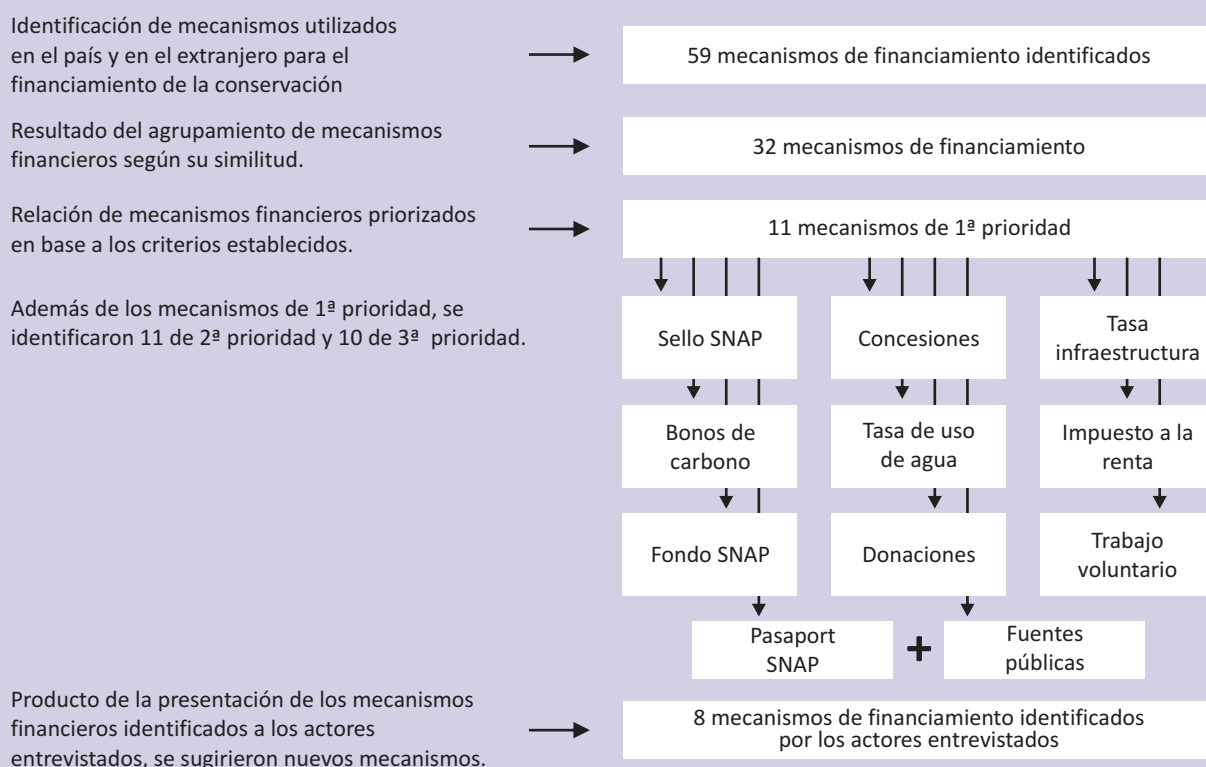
Identificación de mecanismos utilizados en el país y en el extranjero para el financiamiento de la conservación

59 mecanismos de financiamiento identificados

Resultado del agrupamiento de mecanismos financieros según su similitud.

32 mecanismos de financiamiento

Relación de mecanismos financieros priorizados en base a los criterios establecidos.

11 mecanismos de 1ª prioridad

Además de los mecanismos de 1ª prioridad, se identificaron 11 de 2ª prioridad y 10 de 3ª prioridad.

Sello SNAP

Concesiones

Tasa infraestructura

Bonos de carbono

Tasa de uso de agua

Impuesto a la renta

Fondo SNAP

Donaciones

Trabajo voluntario

Pasaport SNAP

+

Fuentes públicas

Producto de la presentación de los mecanismos financieros identificados a los actores entrevistados, se sugirieron nuevos mecanismos.

8 mecanismos de financiamiento identificados por los actores entrevistados